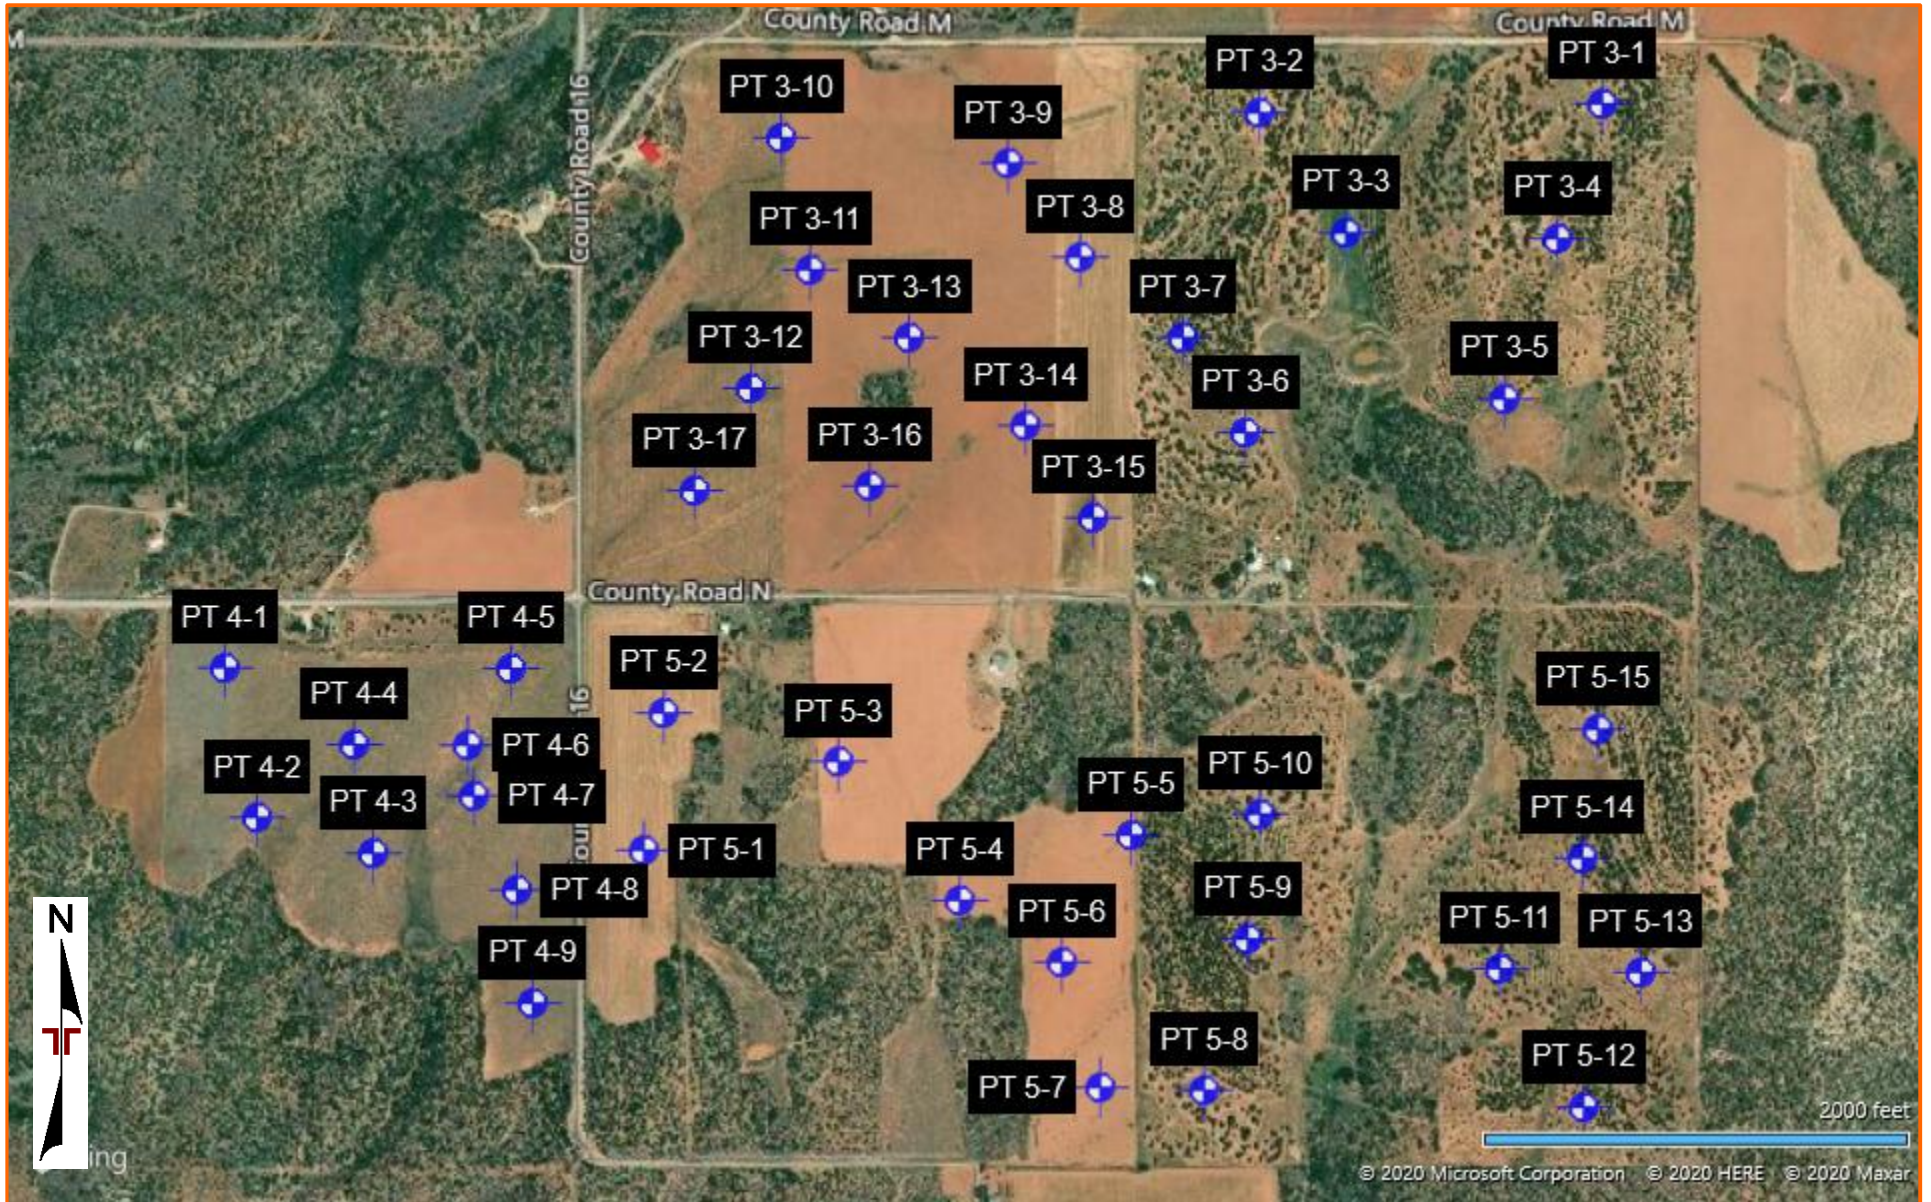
County Road M
County Road M
M
County Road 16
PT 3-10
PT 3-9
PT 3-2
PT 3-1
PT 3-3
PT 3-4
PT 3-11
PT 3-8
PT 3-13
PT 3-7
PT 3-12
PT 3-5
PT 3-14
PT 3-6
PT 3-17
PT 3-16
PT 3-15
County Road N
PT 4-1
PT 4-5
PT 5-2
PT 5-15
PT 4-4
PT 5-3
PT 4-6
PT 4-2
PT 5-10
PT 5-5
PT 4-3
PT 4-7
PT 5-14
16
PT 5-1
PT 5-4
PT 4-8
PT 5-9
N
PT 5-6
PT 5-11
PT 5-13
PT 4-9
PT 5-8
PT 5-12
PT 5-7
2000 feet
ing
© 2020 Microsoft Corporation © 2020 HERE © 2020 Maxar